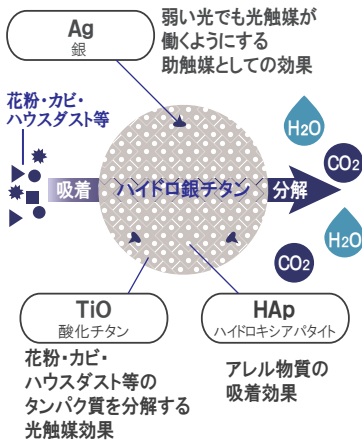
Ag
銀

弱い光でも光触媒が働くようにする助触媒としての効果

花粉・カビ・ハウスダスト等

吸着

ハイドロ銀チタン

分解

$H_2O$

$CO_2$

$H_2O$

$CO_2$

TiO
酸化チタン

HAp
ハイドロキシアパタイト

花粉・カビ・ハウスダスト等のタンパク質を分解する光触媒効果

アレル物質の吸着効果